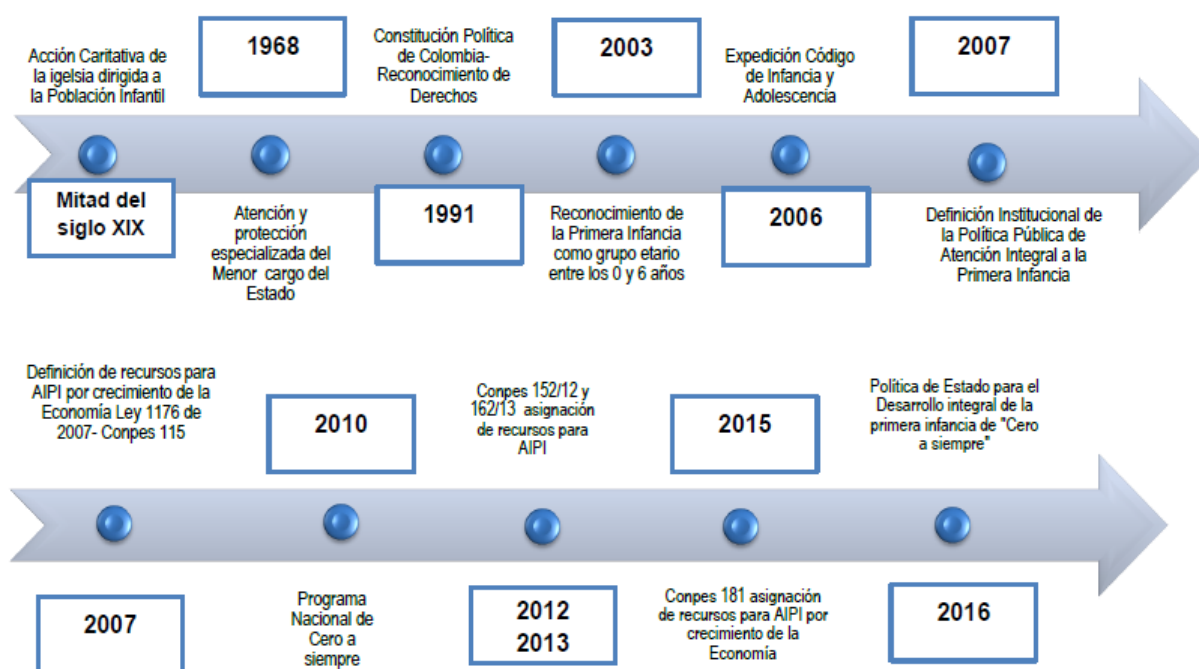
Acción Caritativa de la igelsia dirigida a la Población Infantil

1968

Constitución Política de Colombia- Reconocimiento de Derechos

2003

Expedición Código de Infancia y Adolescencia

2007

Mitad del siglo XIX

Atención y protección especializada del Menor cargo del Estado

1991

Reconocimiento de la Primera Infancia como grupo etario entre los 0 y 6 años

2006

Definición Institucional de la Política Pública de Atención Integral a la Primera Infancia

Definición de recursos para AIPI por crecimiento de la Economía Ley 1176 de 2007- Conpes 115

2010

Conpes 152/12 y 162/13 asignación de recursos para AIPI

2015

Política de Estado para el Desarrollo integral de la primera infancia de "Cero a siempre"

2007

Programa Nacional de Cero a siempre

2012
2013

Conpes 181 asignación de recursos para AIPI por crecimiento de la Economía

2016